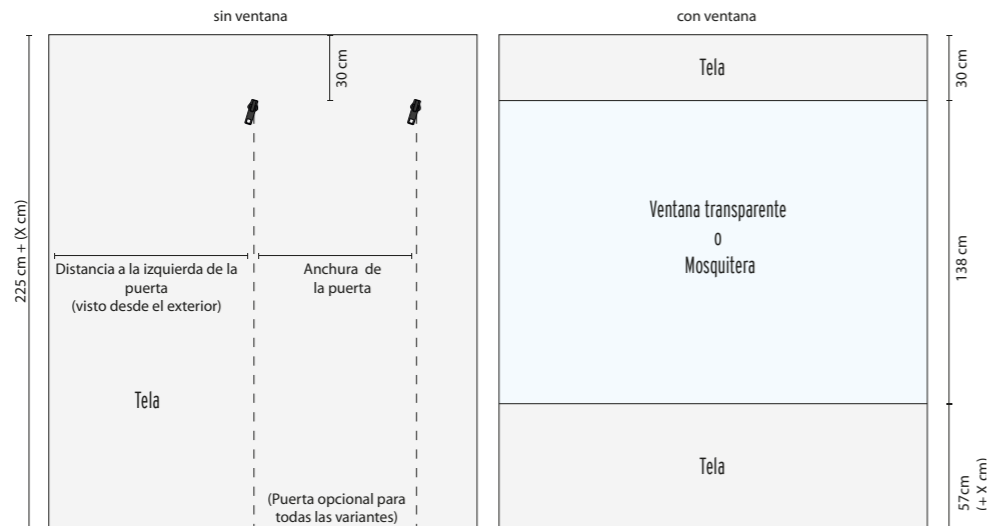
sin ventana

con ventana

225 cm + (X cm)

30 cm

Distancia a la izquierda de la puerta (visto desde el exterior)

Anchura de la puerta

Tela

(Puerta opcional para todas las variantes)

Tela

Ventana transparente
o
Mosquitera

Tela

30 cm

138 cm

57cm (+ X cm)